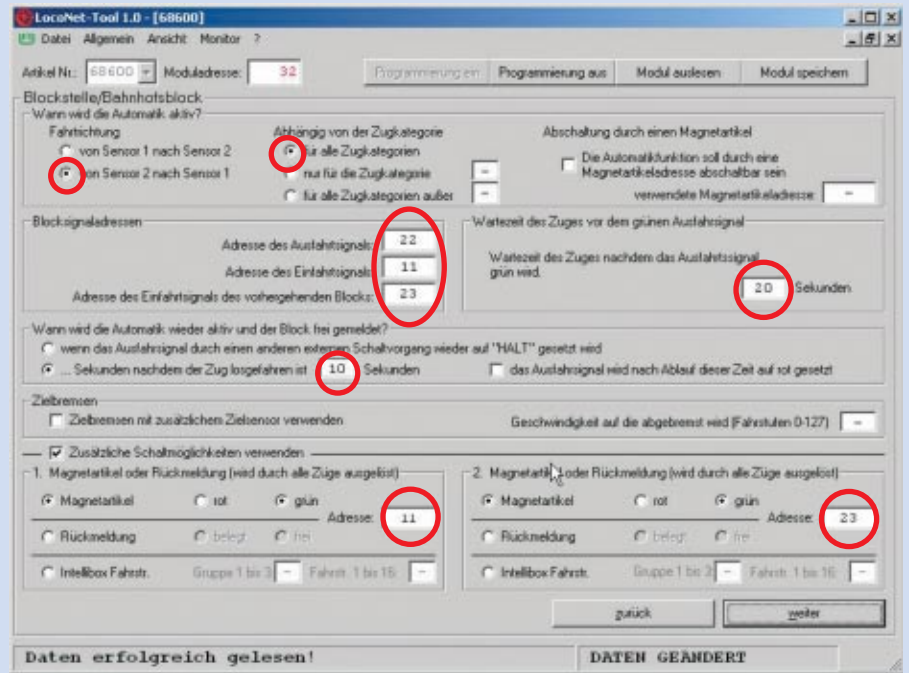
LocoNet-Tool 1.0 - [68600]

Datei Allgemein Ansicht Monitor ?

Artikel Nr.: 68600 Moduladresse: 32

Programmierung ein Programmierung aus Modul auslesen Modul speichern

Blockstelle/Bahnhofsblock

Wann wird die Automatik aktiv?

Fahrtrichtung

von Sensor 1 nach Sensor 2

von Sensor 2 nach Sensor 1

Abhängig von der Zugkategorie

für alle Zugkategorien

nur für die Zugkategorie -

für alle Zugkategorien außer -

Abschaltung durch einen Magnetartikel

Die Automatikfunktion soll durch eine Magnetartikeladresse abschaltbar sein

verwendete Magnetartikeladresse: -

Blocksignaladressen

Adresse des Ausfahrtsignals: 22

Adresse des Einfahrtsignals: 11

Adresse des Einfahrtsignals des vorhergehenden Blocks: 23

Wartezeit des Zuges vor dem grünen Ausfahrsignal

Wartezeit des Zuges nachdem das Ausfahrtssignal grün wird.

20 Sekunden

Wann wird die Automatik wieder aktiv und der Block frei gemeldet?

wenn das Ausfahrsignal durch einen anderen externen Schaltvorgang wieder auf "HALT" gesetzt wird

... Sekunden nachdem der Zug losgefahren ist 10 Sekunden

das Ausfahrsignal wird nach Ablauf dieser Zeit auf rot gesetzt

Zielbremsen

Zielbremsen mit zusätzlichem Zielsensor verwenden

Geschwindigkeit auf die abgebremst wird (Fahrstufen 0-127) -

Zusätzliche Schaltmöglichkeiten verwenden

1. Magnetartikel oder Rückmeldung (wird durch alle Züge ausgelöst)

Magnetartikel rot grün

Adresse: 11

Rückmeldung belegt frei

Intellibox Fahrstr. Gruppe 1 bis 3 - Fahrstr. 1 bis 16 -

2. Magnetartikel oder Rückmeldung (wird durch alle Züge ausgelöst)

Magnetartikel rot grün

Adresse: 23

Rückmeldung belegt frei

Intellibox Fahrstr. Gruppe 1 bis 3 - Fahrstr. 1 bis 16 -

zurück weiter

Daten erfolgreich gelesen!

DATEN GEÄNDERT